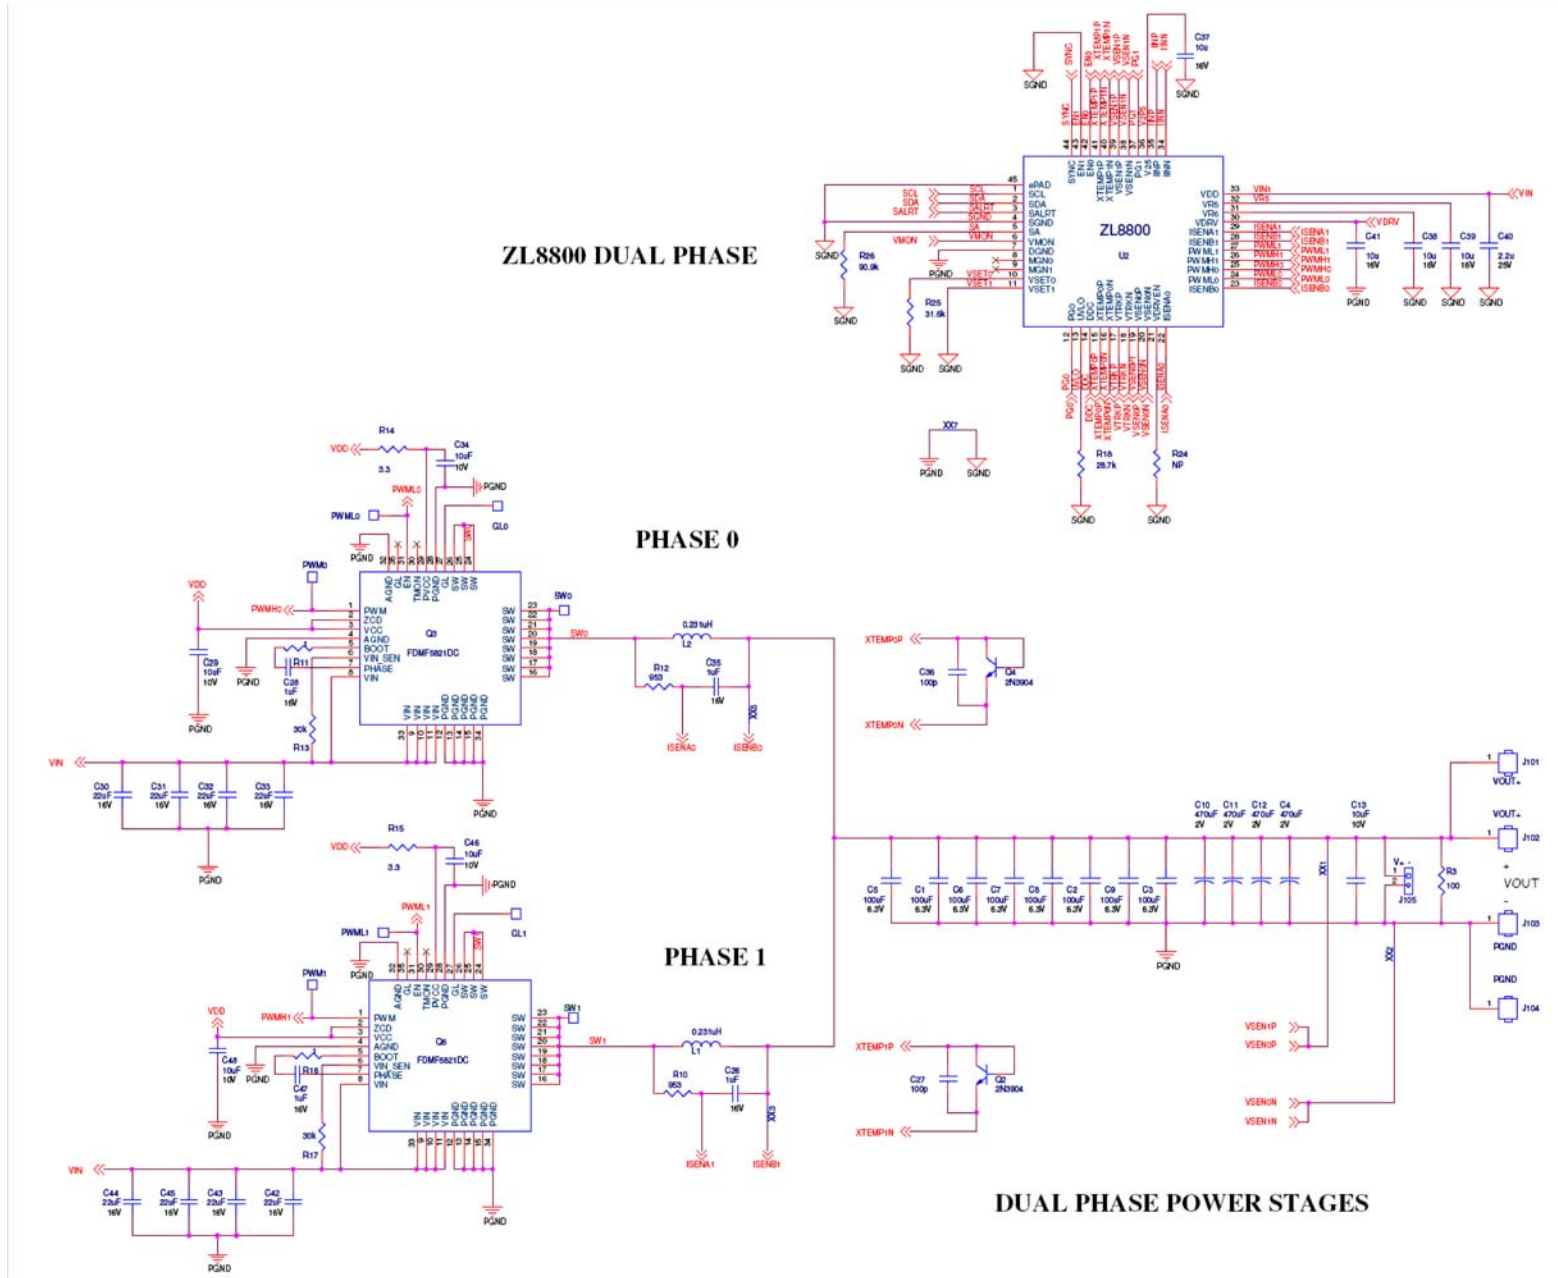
ZL8800 DUAL PHASE

ZL8800
U2

SGND
SYNC
EN1
EN0
XTEMP1P
XTEMP1N
VSEN1P
VSEN1N
PG1
INP
INN
C37
10u
16V
SGND

ePAD
SCL
SDA
SALRT
SGND
SA
VMON
DGND
MGN0
MGN1
VSET0
VSET1

SCL
SDA
SALRT
VMON
SGND
R26
90.9k
SGND
PGND
R25
31.6k
SGND
SGND

VDD
VR5
VR6
VDRV
ISENA1
ISENB1
PWML1
PWMH1
PWMH0
PWML0
ISENB0

VIN1
VR5
ISENA1
ISENB1
PWML1
PWMH1
PWMH0
PWML0
ISENB0
VDRV
VIN
C41
10u
16V
C38
10u
16V
C39
10u
16V
C40
2.2u
25V
PGND
SGND
SGND
SGND

PG0
UVLO
DDC
XTEMP0P
XTEMP0N
VTRKP
VTRKN
VSEN0P
VSEN0N
VDRVEN
ISENA0

XX7
PGND
SGND
R18
28.7k
R24
NP
SGND
SGND

PHASE 0

R14
3.3
VDD
C34
10uF
10V
PGND
PWML0
PWML0
GL0
PGND
VDD
PWM0
PWMH0
C29
10uF
10V
PGND
PGND
R11
C28
1uF
16V
30k
R13
Q3
FDMF5821DC
PWM
ZCD
VCC
AGND
BOOT
VIN_SEN
PHASE
VIN
AGND
GL
EN
TMON
PVCC
PGND
GL
SW
SW
SW
VIN
PGND
SW0
SW0
0.231uH
L2
R12
953
C35
1uF
16V
XX5
ISENA0
ISENB0
XTEMP0P
C36
100p
Q4
2N3904
XTEMP0N
VIN
C30
22uF
16V
C31
22uF
16V
C32
22uF
16V
C33
22uF
16V
PGND
PGND

PHASE 1

R15
3.3
VDD
C46
10uF
10V
PGND
PWML1
PWML1
GL1
PGND
PWM1
VDD
PWMH1
C48
10uF
10V
PGND
PGND
R16
C47
1uF
16V
30k
R17
Q6
FDMF5821DC
SW1
SW1
0.231uH
L1
R10
953
C26
1uF
16V
XX3
ISENA1
ISENB1
XTEMP1P
C27
100p
Q2
2N3904
XTEMP1N
VIN
C44
22uF
16V
C45
22uF
16V
C43
22uF
16V
C42
22uF
16V
PGND
PGND

C5
100uF
6.3V
C1
100uF
6.3V
C6
100uF
6.3V
C7
100uF
6.3V
C8
100uF
6.3V
C2
100uF
6.3V
C9
100uF
6.3V
C3
100uF
6.3V
PGND
C10
470uF
2V
C11
470uF
2V
C12
470uF
2V
C4
470uF
2V
C13
10uF
10V
XX1
XX2
V+ -
J105
R3
100
J101
VOUT+
VOUT+
J102
+
VOUT
-
J103
PGND
PGND
J104
VSEN1P
VSEN0P
VSEN0N
VSEN1N

DUAL PHASE POWER STAGES